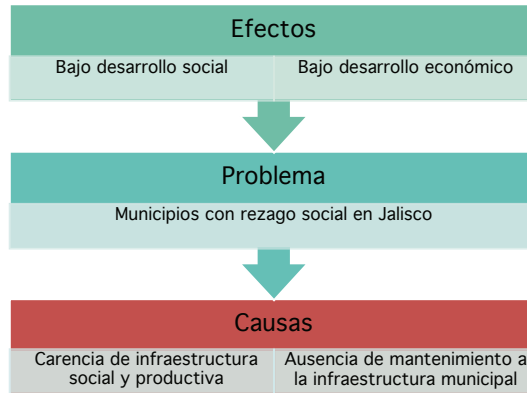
Efectos

Bajo desarrollo social

Bajo desarrollo económico

Problema

Municipios con rezago social en Jalisco

Causas

Carencia de infraestructura social y productiva

Ausencia de mantenimiento a la infraestructura municipal